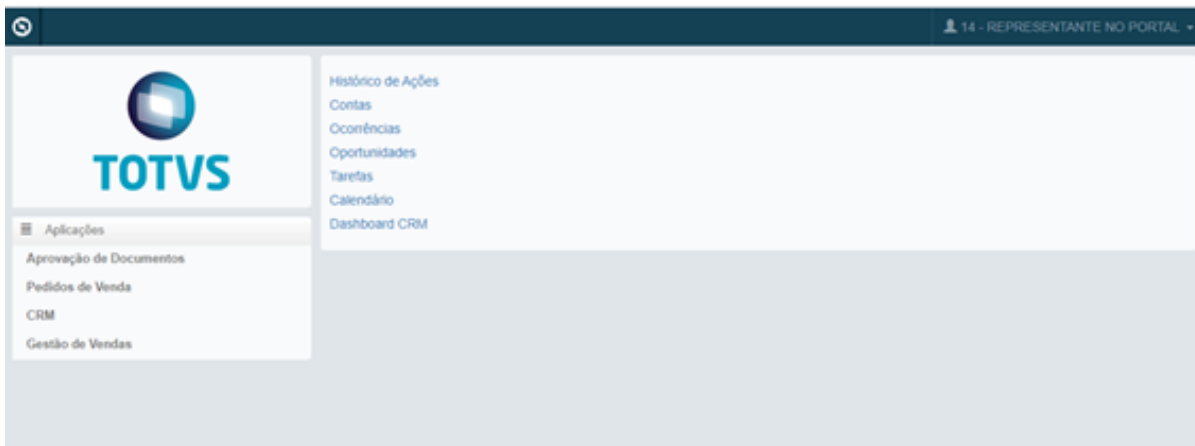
14 - REPRESENTANTE NO PORTAL

TOTVS

Aplicações

Aprovação de Documentos

Pedidos de Venda

CRM

Gestão de Vendas

Histórico de Ações

Contas

Ocorrências

Oportunidades

Tarefas

Calendário

Dashboard CRM